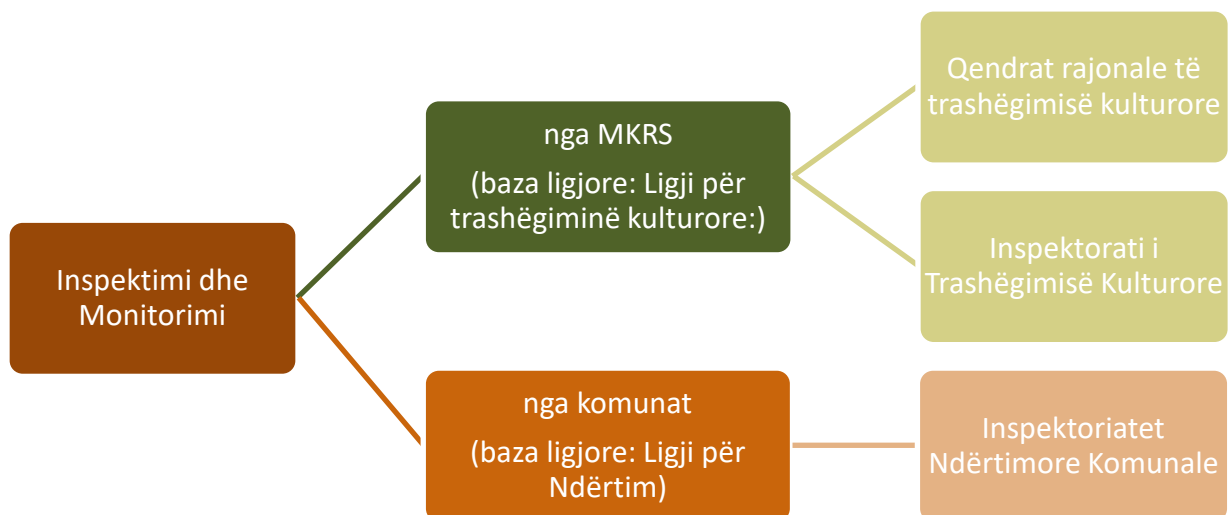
Inspektimi dhe Monitorimi

nga MKRS

(baza ligjore: Ligji për trashëgiminë kulturore:)

Qendrat rajonale të trashëgimisë kulturore

Inspektorati i Trashëgimisë Kulturore

nga komunat

(baza ligjore: Ligji për Ndërtim)

Inspektoriatet Ndërtimore Komunale